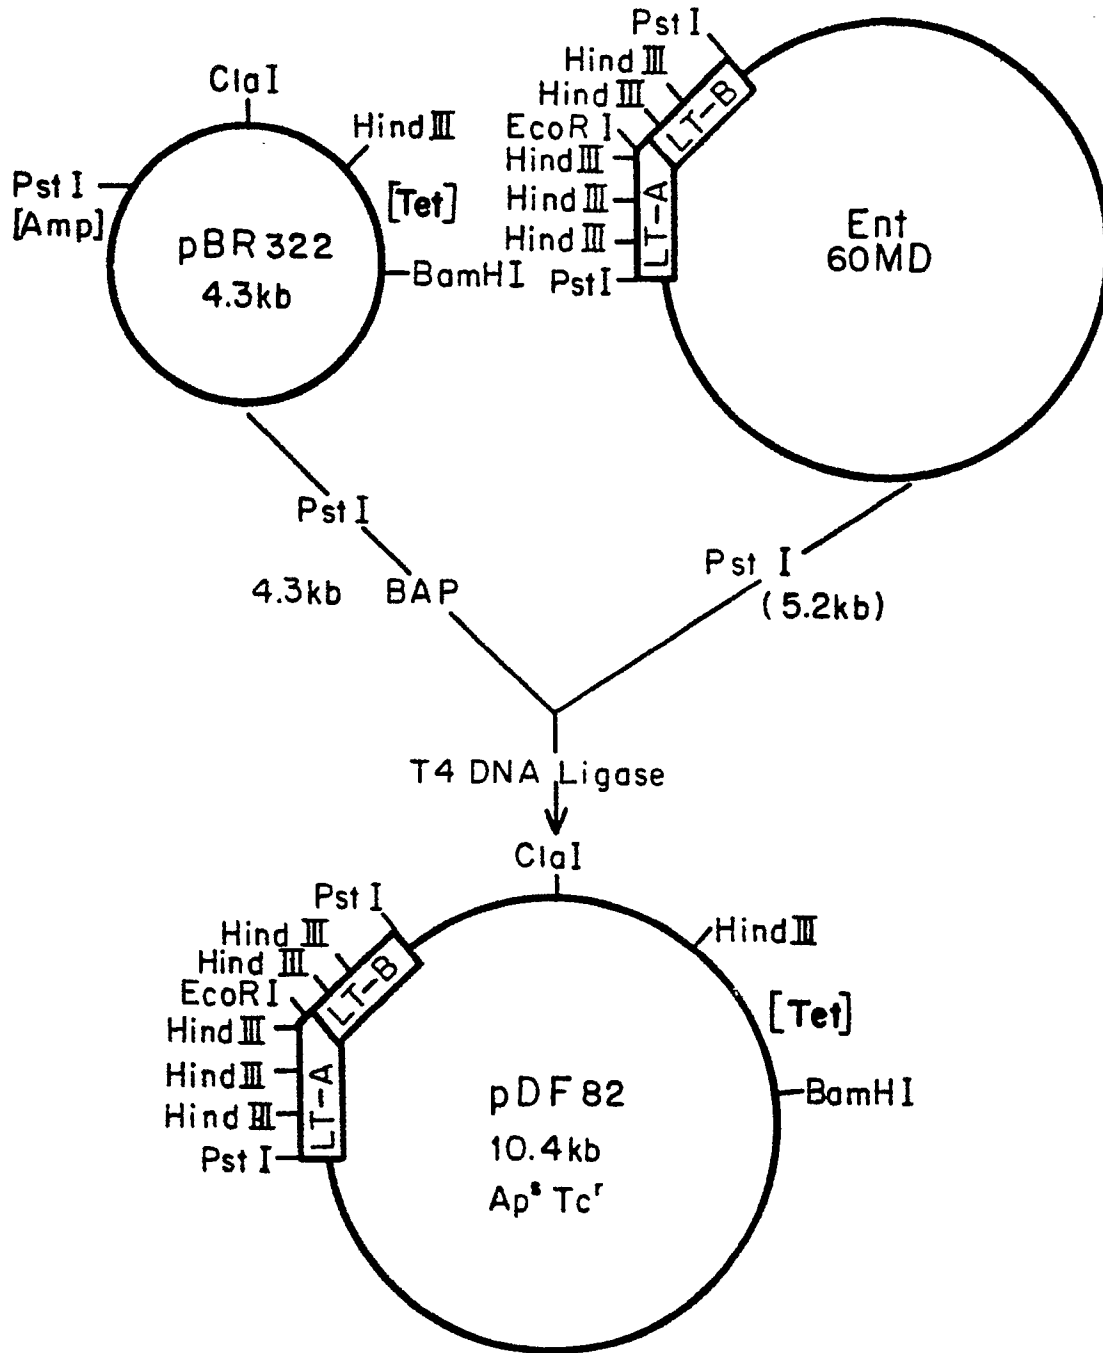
ClaI
HindIII
Pst I
[Amp]
[Tet]
pBR322
4.3kb
BamHI

Pst I
Hind III
Hind III
EcoR I
Hind III
Hind III
Hind III
Pst I
LT-B
LT-A
Ent
60MD

Pst I
4.3kb
BAP
Pst I
(5.2kb)

T4 DNA Ligase

ClaI
Pst I
Hind III
Hind III
EcoR I
Hind III
Hind III
Hind III
Pst I
LT-B
LT-A
HindIII
[Tet]
BamHI
pDF82
10.4kb
$Ap^s$ $Tc^r$